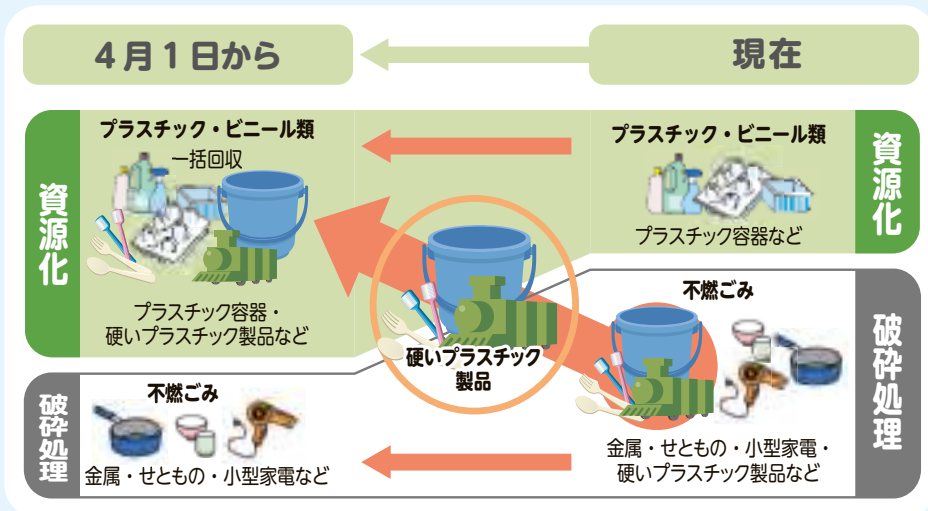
4月1日から

現在

資源化

プラスチック・ビニール類
一括回収

プラスチック容器・
硬いプラスチック製品など

プラスチック・ビニール類

プラスチック容器など

資源化

硬いプラスチック
製品

不燃ごみ

金属・せともの・小型家電・
硬いプラスチック製品など

破砕処理

破砕処理

不燃ごみ

金属・せともの・小型家電など